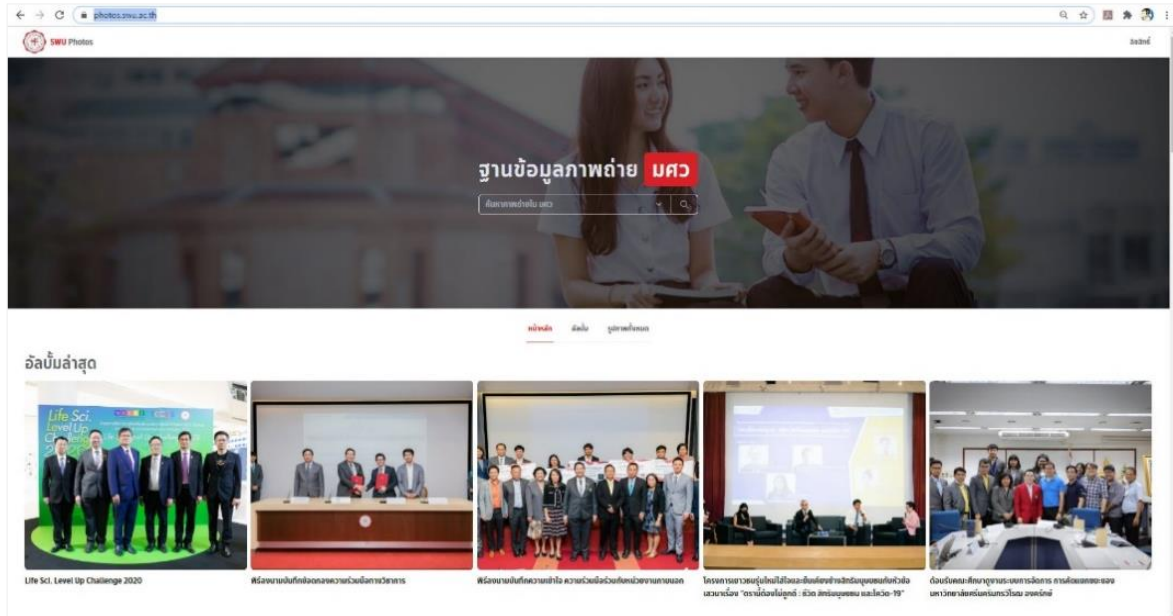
photos.swu.ac.th

SWU Photos

ล็อกอิน

ฐานข้อมูลภาพถ่าย มศว

ค้นหาภาพถ่ายใน มศว

หน้าหลัก อัลบั้ม รูปภาพทั้งหมด

อัลบั้มล่าสุด

Life Sci. Level Up Challenge 2020

Life Sci. Level Up Challenge 2020

พิธีลงนามบันทึกข้อตกลงความร่วมมือทางวิชาการ

พิธีลงนามบันทึกความเข้าใจ ความร่วมมือร่วมกับหน่วยงานภายนอก

โครงการเยาวชนรุ่นใหม่ใส่ใจและตื่นตัวด้านสิทธิมนุษยชนกับหัวข้อเสวนาเรื่อง "ตราบ์ต้องไม่ลูกดี : ชีวิต สิทธิมนุษยชน และโควิด-19"

ต้อนรับคณะศึกษาดูงานระบบการจัดการ การค้อมนอกของมหาวิทยาลัยศรีนครินทรวิโรฒ องครักษ์